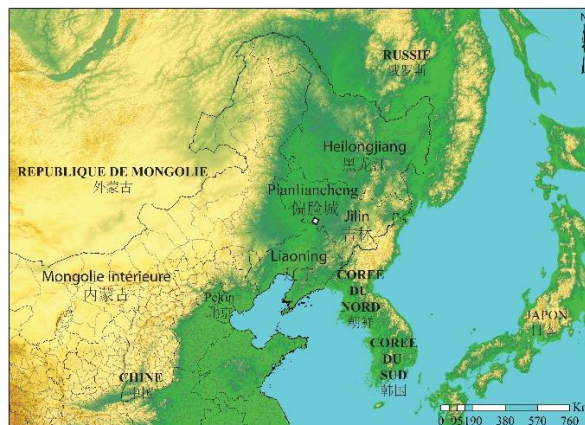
RUSSIE
俄罗斯

REPUBLIQUE DE MONGOLIE
外蒙古

Heilongjiang
黑龙江

Pianlianncheng
偏脸城

Jilin
吉林

Liaoning
辽宁

Mongolie intérieure
内蒙古

Pékin
北京

COREE DU NORD
朝鲜

COREE DU SUD
韩国

JAPON
日本

CHINE
中国

0 95190 380 570 760 Km